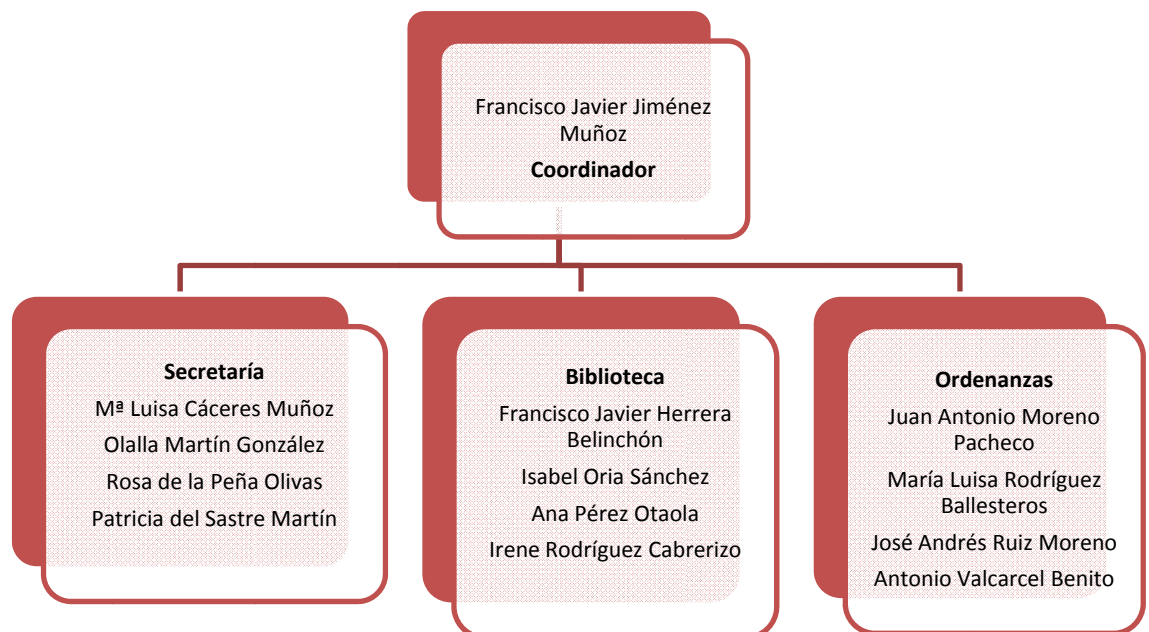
Francisco Javier Jiménez Muñoz
**Coordinador**

**Secretaría**
Mª Luisa Cáceres Muñoz
Olalla Martín González
Rosa de la Peña Olivas
Patricia del Sastre Martín

**Biblioteca**
Francisco Javier Herrera Belinchón
Isabel Oria Sánchez
Ana Pérez Otaola
Irene Rodríguez Cabrerizo

**Ordenanzas**
Juan Antonio Moreno Pacheco
María Luisa Rodríguez Ballesteros
José Andrés Ruiz Moreno
Antonio Valcarcel Benito